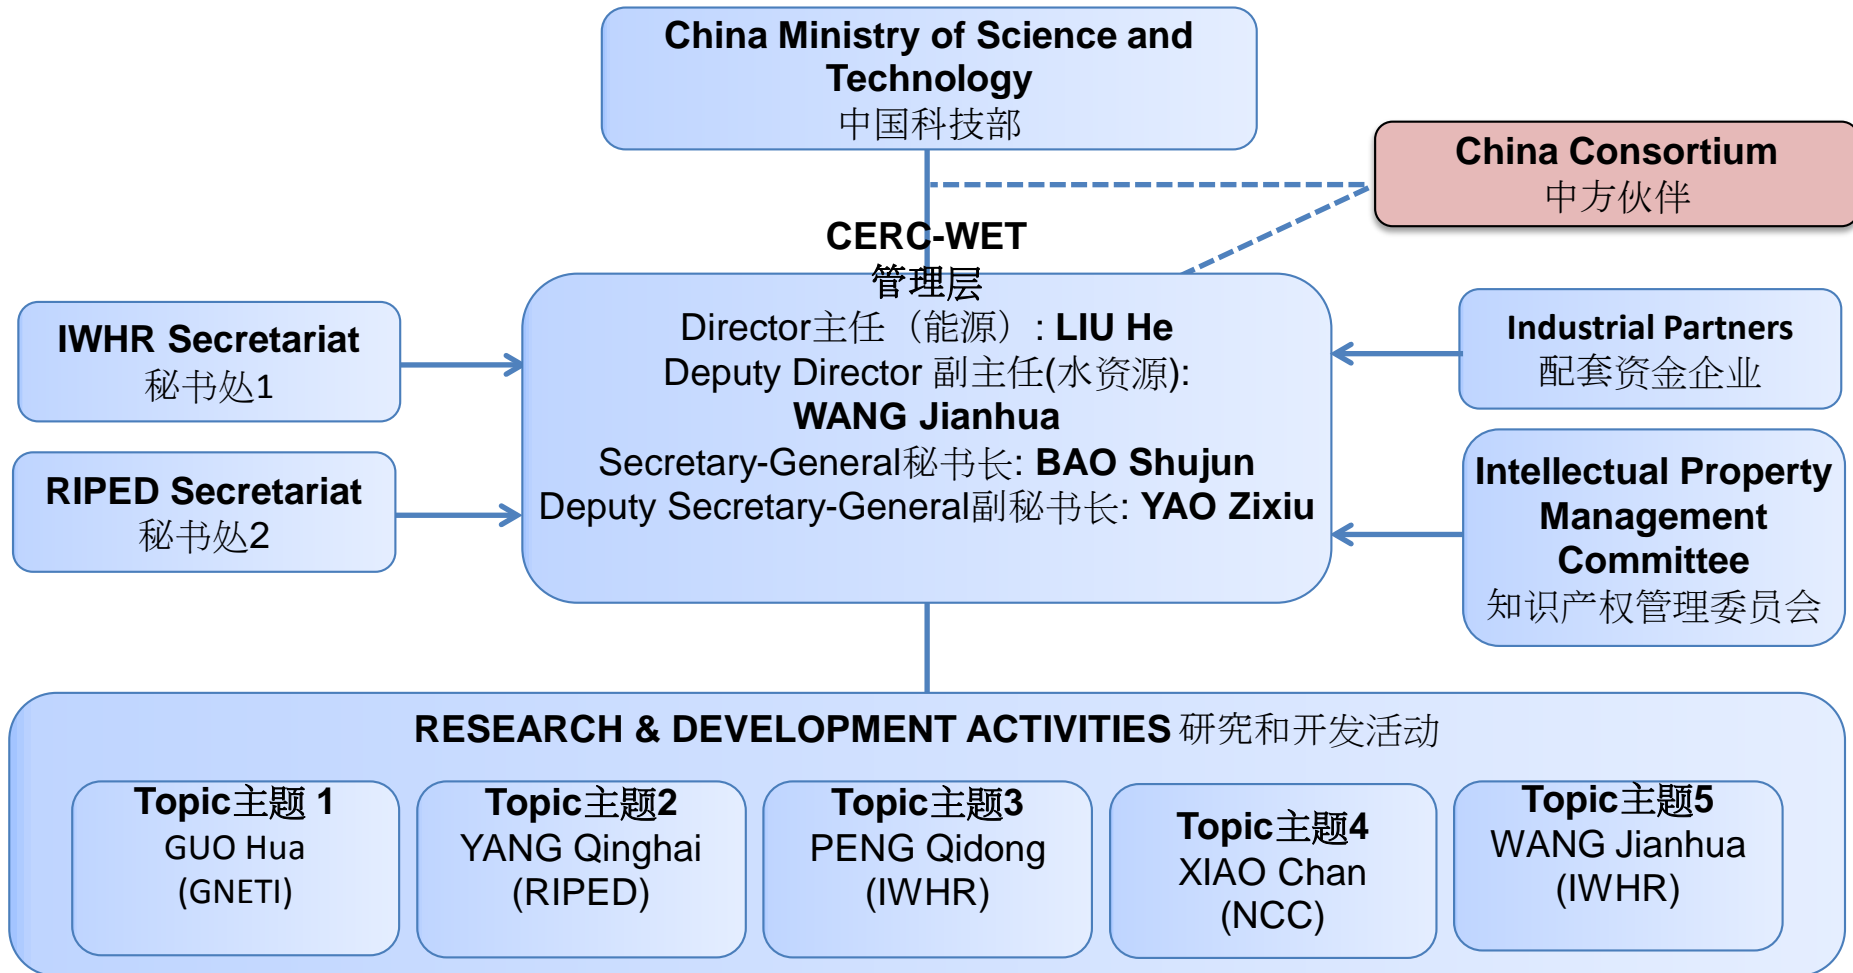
China Ministry of Science and Technology
中国科技部

China Consortium
中方伙伴

CERC-WET
管理层

Director主任（能源）: LIU He
Deputy Director 副主任(水资源): WANG Jianhua
Secretary-General秘书长: BAO Shujun
Deputy Secretary-General副秘书长: YAO Zixiu

IWHR Secretariat
秘书处1

RIPED Secretariat
秘书处2

Industrial Partners
配套资金企业

Intellectual Property Management Committee
知识产权管理委员会

RESEARCH & DEVELOPMENT ACTIVITIES 研究和开发活动

Topic主题 1
GUO Hua
(GNETI)

Topic主题2
YANG Qinghai
(RIPED)

Topic主题3
PENG Qidong
(IWHR)

Topic主题4
XIAO Chan
(NCC)

Topic主题5
WANG Jianhua
(IWHR)